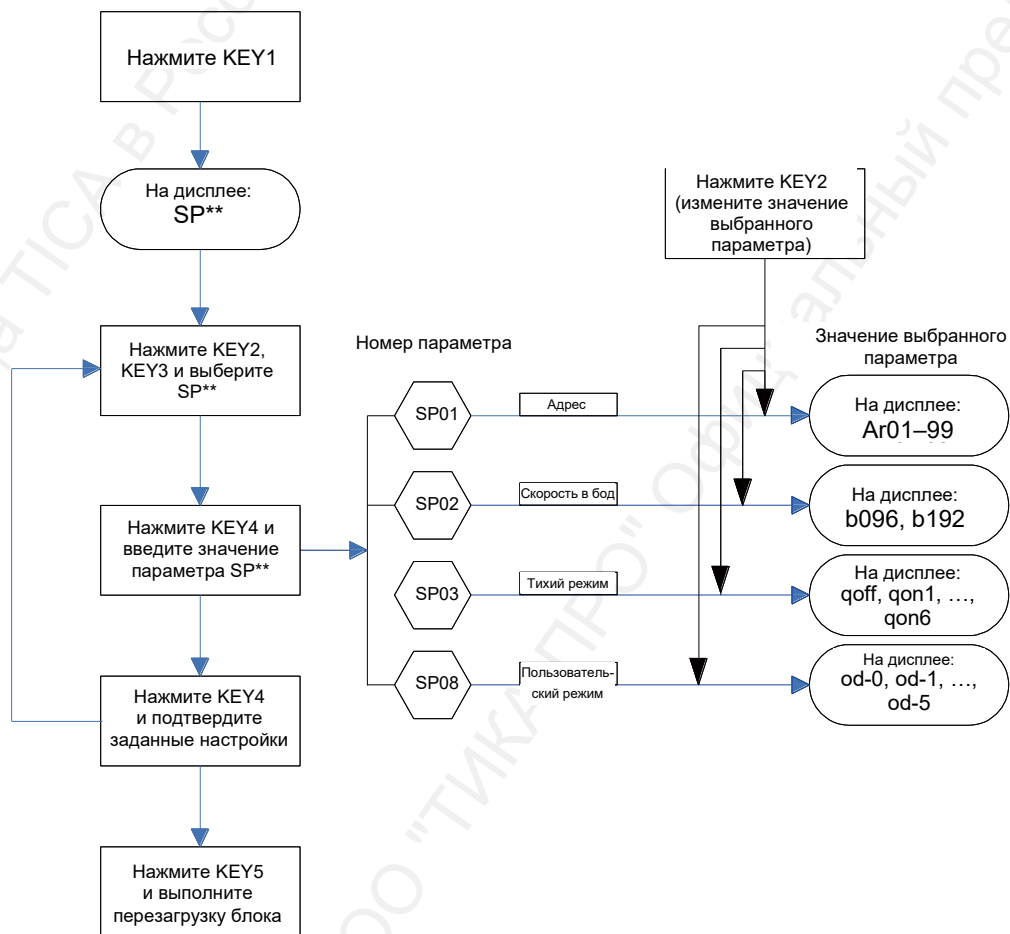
Нажмите KEY1

На дисплее:
SP**

Нажмите KEY2, KEY3 и выберите SP**

Нажмите KEY4 и введите значение параметра SP**

Нажмите KEY4 и подтвердите заданные настройки

Нажмите KEY5 и выполните перезагрузку блока

Нажмите KEY2 (измените значение выбранного параметра)

Номер параметра

Значение выбранного параметра

SP01

Адрес

На дисплее:
Ar01–99

SP02

Скорость в бод

На дисплее:
b096, b192

SP03

Тихий режим

На дисплее:
qoff, qon1, …, qon6

SP08

Пользовательский режим

На дисплее:
od-0, od-1, …, od-5

ООО "ТИКАПРО" Официальный представитель TICA в России